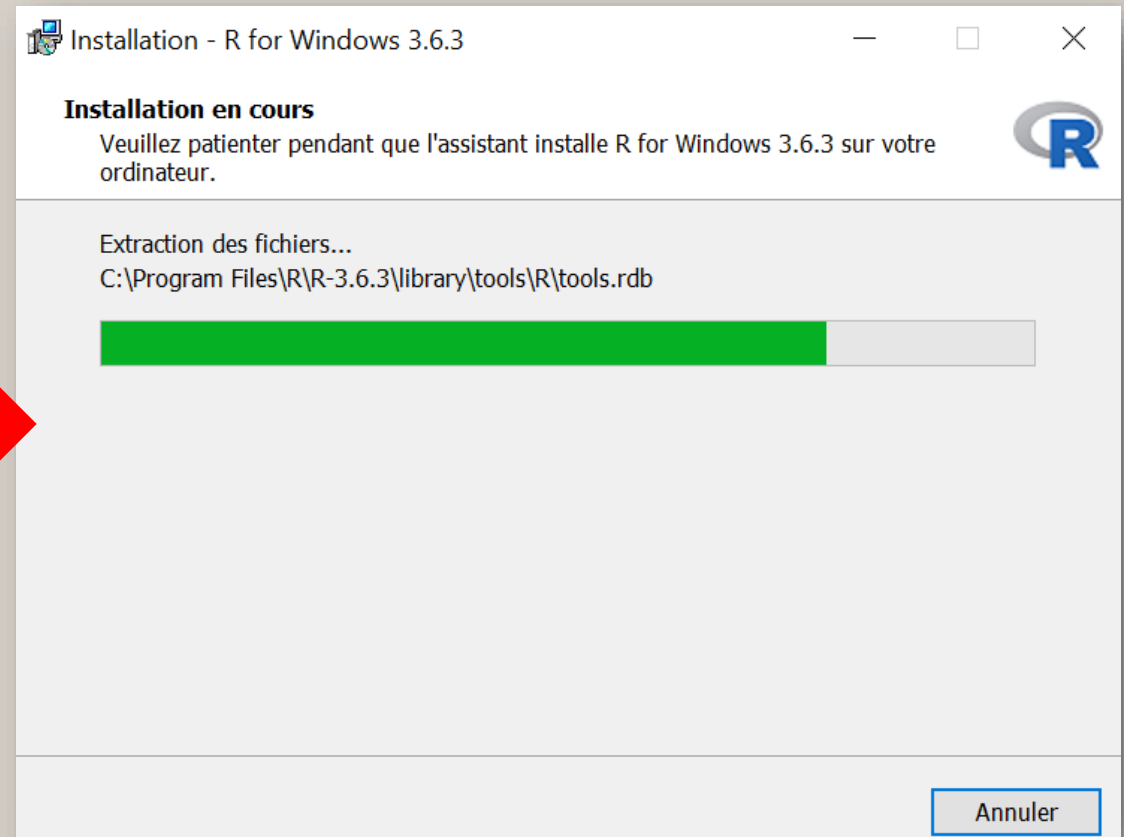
Installation - R for Windows 3.6.3

Installation en cours
Veuillez patienter pendant que l'assistant installe R for Windows 3.6.3 sur votre ordinateur.

R

Extraction des fichiers...
C:\Program Files\R\R-3.6.3\library\tools\R\tools.rdb

Annuler